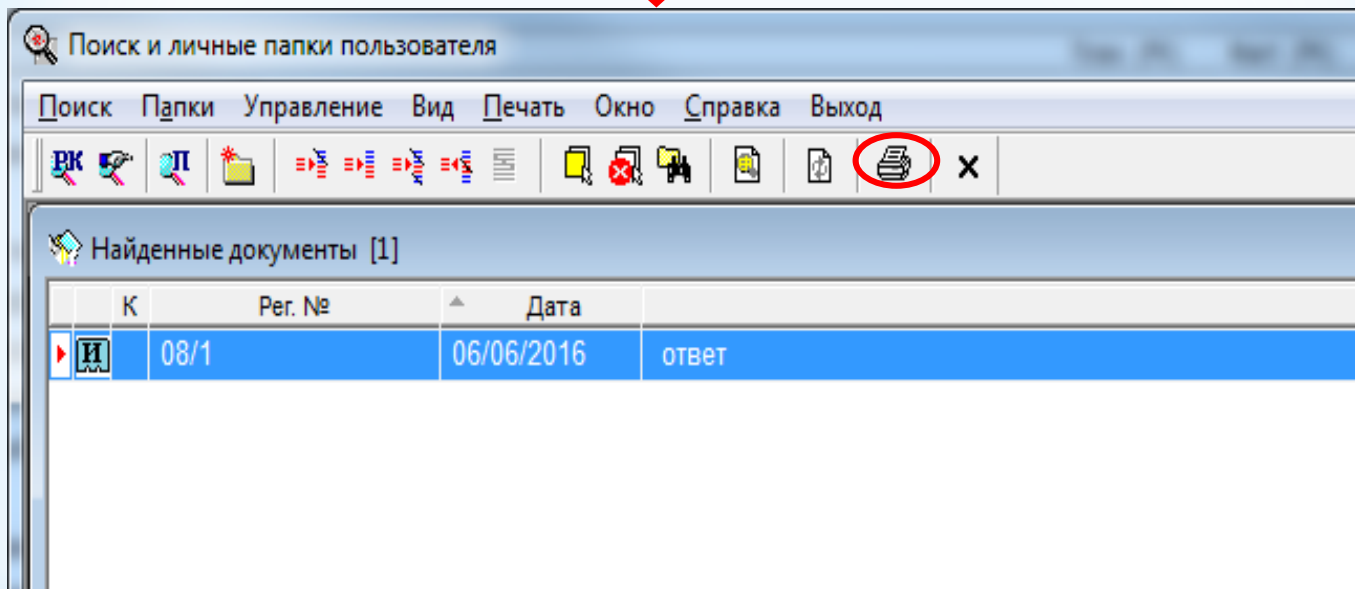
Поиск и личные папки пользователя

Поиск Папки Управление Вид Печать Окно Справка Выход

РК П

Найденные документы [1]

| | | К | Рег. № | Дата | |
|---|---|---|---|---|---|
| | И | | 08/1 | 06/06/2016 | ответ |